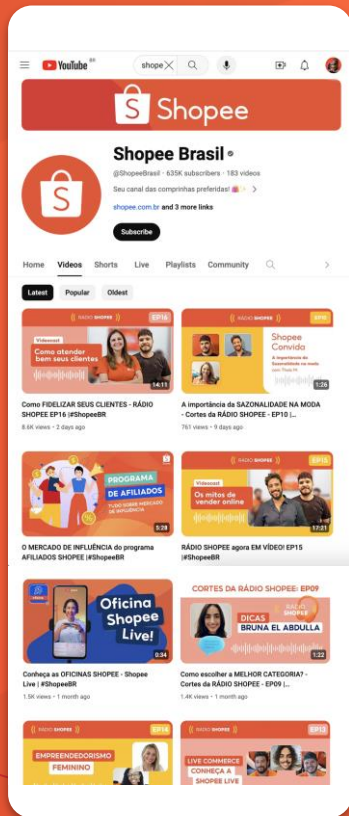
YouTube BR shope

Shopee

Shopee Brasil
@ShopeeBrasil · 635K subscribers · 183 videos
Seu canal das comprinhas preferidas!
shopee.com.br and 3 more links
Subscribe

Home Videos Shorts Live Playlists Community

Latest Popular Oldest

RÁDIO SHOPEE EP16
Videocast
Como atender bem seus clientes
14:11
Como FIDELIZAR SEUS CLIENTES - RÁDIO SHOPEE EP16 |#ShopeeBR
8.6K views • 2 days ago

RÁDIO SHOPEE EP10
Shopee Convida
A importância da Sazonalidade na moda
1:26
A importância da SAZONALIDADE NA MODA - Cortes da RÁDIO SHOPEE - EP10 |...
761 views • 9 days ago

PROGRAMA DE AFILIADOS
TUDO SOBRE MERCADO DE INFLUÊNCIA
5:28
O MERCADO DE INFLUÊNCIA do programa AFILIADOS SHOPEE |#ShopeeBR

RÁDIO SHOPEE EP15
Videocast
Os mitos de vender online
17:21
RÁDIO SHOPEE agora EM VÍDEO! EP15 |#ShopeeBR

Oficina Shopee Live!
0:34
Conheça as OFICINAS SHOPEE - Shopee Live | #ShopeeBR
1.5K views • 1 month ago

CORTES DA RÁDIO SHOPEE: EP09
RÁDIO SHOPEE
DICAS BRUNA EL ABDULLA
1:22
Como escolher a MELHOR CATEGORIA? - Cortes da RÁDIO SHOPEE - EP09 |...
1.4K views • 1 month ago

RÁDIO SHOPEE EP14
EMPREENDEDORISMO FEMININO

RÁDIO SHOPEE EP13
LIVE COMMERCE CONHEÇA A SHOPEE LIVE